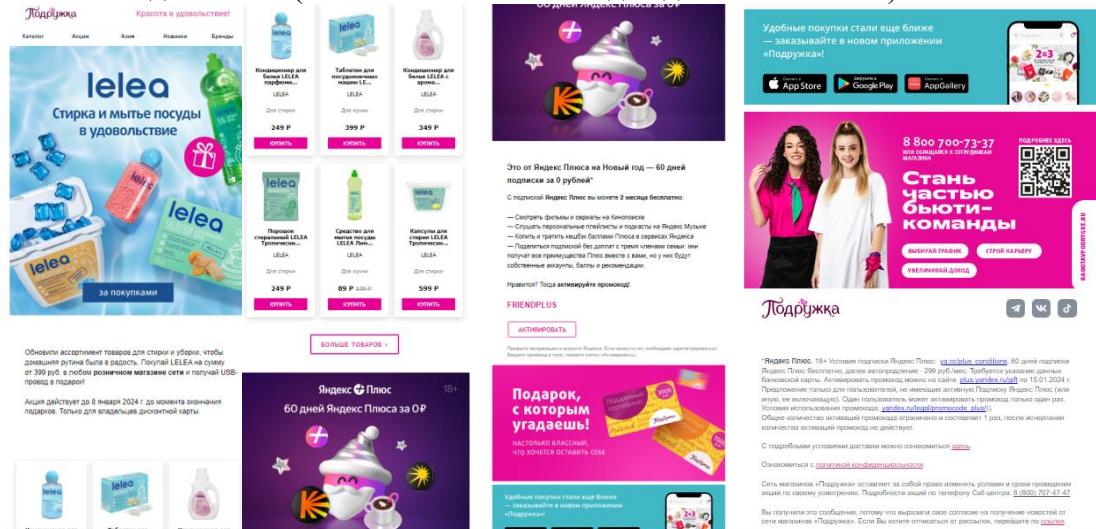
Подружка
Красота в удовольствие!
Каталог Акции Азия Новинки Бренды

lelea
Стирка и мытье посуды в удовольствие
lelea
lelea
за покупками

Обновили ассортимент товаров для стирки и уборки, чтобы домашняя рутина была в радость. Покупай LELEA на сумму от 399 руб. в любом розничном магазине сети и получай USB-провод в подарок!

Акция действует до 8 января 2024 г. до момента окончания подарков. Только для владельцев дисконтной карты.

Кондиционер для белья LELEA парфюм...
LELEA
Для стирки
249 ₽
КУПИТЬ

Таблетки для посудомоечных машин LE...
LELEA
Для кухни
399 ₽
КУПИТЬ

Кондиционер для белья LELEA с арома...
LELEA
Для стирки
349 ₽
КУПИТЬ

Порошок стиральный LELEA Тропическ...
LELEA
Для стирки
249 ₽
КУПИТЬ

Средство для мытья посуды LELEA Лим...
LELEA
Для кухни
89 ₽ 139 ₽
КУПИТЬ

Капсулы для стирки LELEA Тропическ...
LELEA
Для стирки
599 ₽
КУПИТЬ

БОЛЬШЕ ТОВАРОВ ›

Яндекс Плюс 18+
60 дней Яндекс Плюса за 0₽

60 дней Яндекс Плюса за 0₽

Это от Яндекс Плюса на Новый год — 60 дней подписки за 0 рублей*

С подпиской Яндекс Плюс вы сможете 2 месяца бесплатно:

— Смотреть фильмы и сериалы на Кинопоиске
— Слушать персональные плейлисты и подкасты на Яндекс Музыке
— Копить и тратить кешбэк баллами Плюса в сервисах Яндекса
— Поделиться подпиской без доплат с тремя членами семьи: они получат все преимущества Плюс вместе с вами, но у них будут собственные аккаунты, баллы и рекомендации.

Нравится? Тогда активируйте промокод!

FRIENDPLUS

АКТИВИРОВАТЬ

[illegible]

Подарок, с которым угадаешь!
НАСТОЛЬКО КЛАССНЫЙ, ЧТО ХОЧЕТСЯ ОСТАВИТЬ СЕБЕ

Удобные покупки стали еще ближе — заказывайте в новом приложении «Подружка»!

Удобные покупки стали еще ближе — заказывайте в новом приложении «Подружка»!
App Store
Google Play
AppGallery

8 800 700-73-37
ИЛИ ОБРАЩАЙСЯ К СОТРУДНИКАМ МАГАЗИНА
ПОДРОБНЕЕ ЗДЕСЬ
Стань частью бьюти-команды
ВЫБИРАЙ ГРАФИК
СТРОЙ КАРЬЕРУ
УВЕЛИЧИВАЙ ДОХОД
ВАКАНСИИ.PODRYGKA.RU

Подружка

*Яндекс Плюс. 18+ Условия подписки Яндекс Плюс: ya.cc/plus_conditions. 60 дней подписки Яндекс Плюс бесплатно, далее автопродление - 299 руб./мес. Требуется указание данных банковской карты. Активировать промокод можно на сайте: plus.yandex.ru/gift по 15.01.2024 г. Предложение только для пользователей, не имеющих активную Подписку Яндекс Плюс (или иную, ее включающую). Один пользователь может активировать промокод только один раз. Условия использования промокода: yandex.ru/legal/promocode_plus/. Общее количество активаций промокода ограничено и составляет 1 раз, после исчерпания количества активаций промокод не действует.

С подробными условиями доставки можно ознакомиться здесь.

Ознакомиться с политикой конфиденциальности.

Сеть магазинов «Подружка» оставляет за собой право изменять условия и сроки проведения акций по своему усмотрению. Подробности акций по телефону Call-центра: 8 (800) 707-47-47

Вы получили это сообщение, потому что выразили свое согласие на получение новостей от сети магазинов «Подружка». Если Вы хотите отписаться от рассылки, перейдите по ссылке.